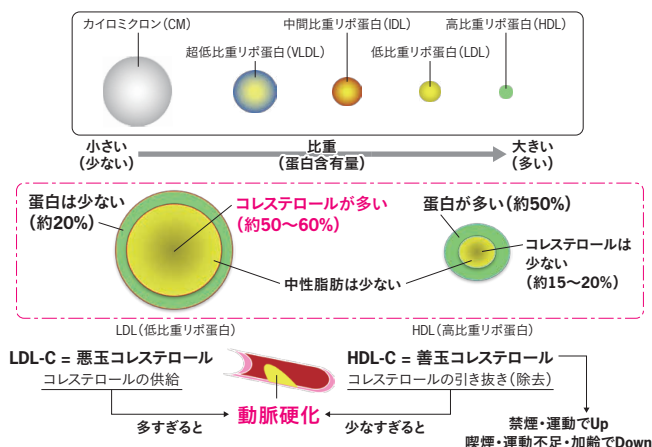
カイロミクロン(CM)

超低比重リポ蛋白(VLDL)

中間比重リポ蛋白(IDL)

低比重リポ蛋白(LDL)

高比重リポ蛋白(HDL)

小さい
(少ない)

比重
(蛋白含有量)

大きい
(多い)

蛋白は少ない
(約20%)

コレステロールが多い
(約50〜60%)

中性脂肪は少ない

蛋白が多い(約50%)

コレステロールは
少ない
(約15〜20%)

LDL(低比重リポ蛋白)

HDL(高比重リポ蛋白)

LDL-C = 悪玉コレステロール

コレステロールの供給

HDL-C = 善玉コレステロール

コレステロールの引き抜き(除去)

多すぎると

動脈硬化

少なすぎると

禁煙・運動でUp
喫煙・運動不足・加齢でDown